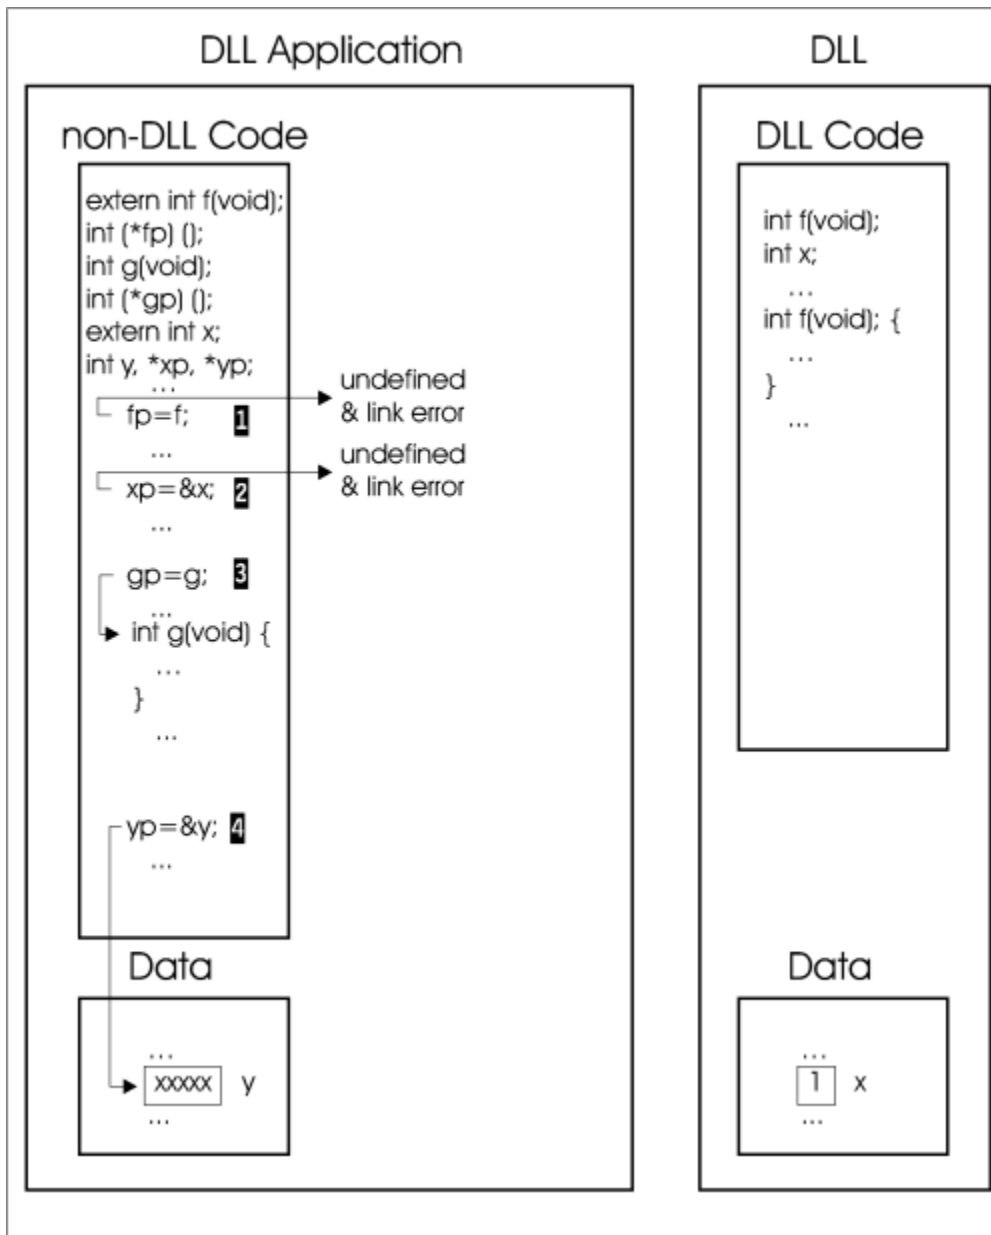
DLL Application

non-DLL Code

extern int f(void);
int (*fp) ();
int g(void);
int (*gp) ();
extern int x;
int y, *xp, *yp;
...
fp=f; 1
...
xp=&x; 2
...
gp=g; 3
...
int g(void) {
...
}
...

yp=&y; 4
...

undefined & link error

undefined & link error

Data

...
xxxxx y
...

DLL

DLL Code

int f(void);
int x;
...
int f(void); {
...
}
...

Data

...
1 x
...